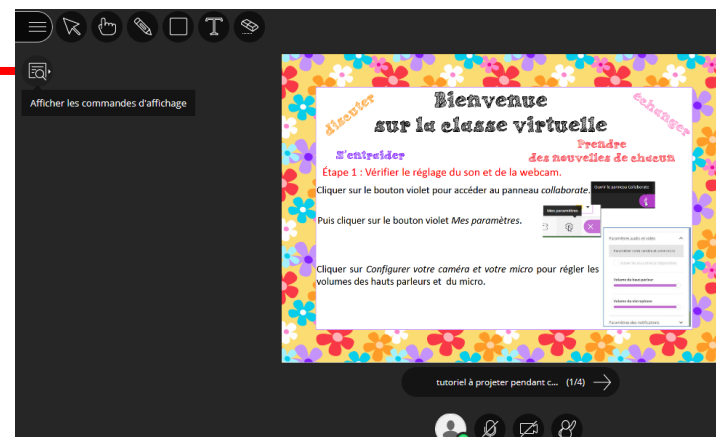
Afficher les commandes d'affichage

discuter

Bienvenue sur la classe virtuelle

échanger

Prendre des nouvelles de chacun

S'entraider

Étape 1 : Vérifier le réglage du son et de la webcam.

Cliquer sur le bouton violet pour accéder au panneau *collaborate*.

Ouvrir le panneau Collaborate

Puis cliquer sur le bouton violet *Mes paramètres*.

Mes paramètres

Paramètres audio et vidéo

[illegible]

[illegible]

Volume du haut-parleur

Volume du microphone

Paramètres des notifications

Cliquer sur *Configurer votre caméra et votre micro* pour régler les volumes des hauts parleurs et du micro.

tutoriel à projeter pendant c... (1/4)